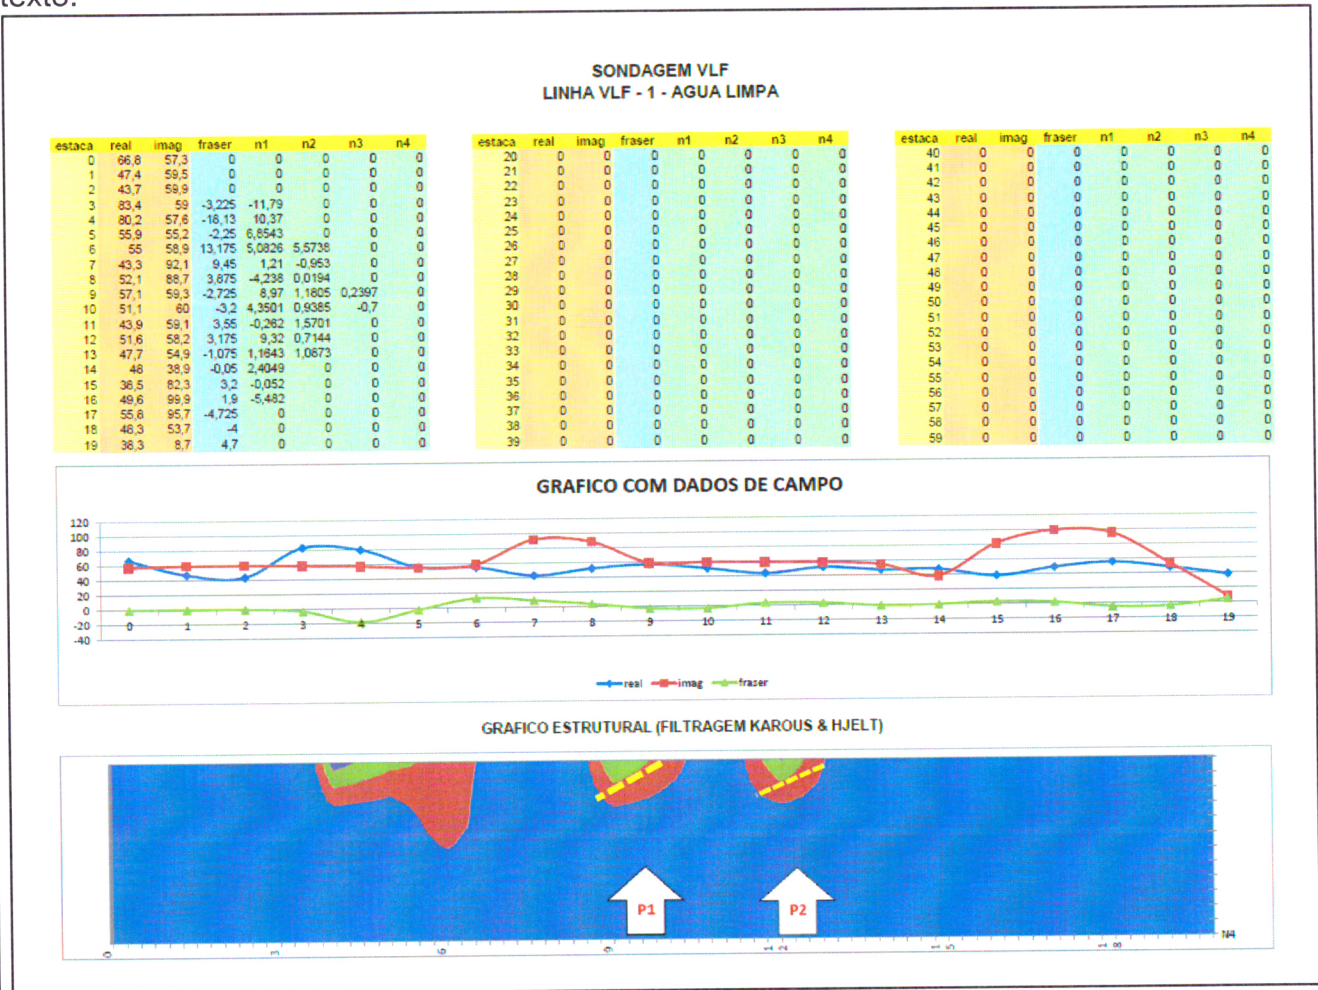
texto:

SONDAGEM VLF
LINHA VLF - 1 - AGUA LIMPA

| estaca | real | imag | fraser | n1 | n2 | n3 | n4 |
|---|---|---|---|---|---|---|---|
| 0 | 66,8 | 57,3 | 0 | 0 | 0 | 0 | 0 |
| 1 | 47,4 | 59,5 | 0 | 0 | 0 | 0 | 0 |
| 2 | 43,7 | 59,9 | 0 | 0 | 0 | 0 | 0 |
| 3 | 83,4 | 59 | -3,225 | -11,79 | 0 | 0 | 0 |
| 4 | 80,2 | 57,6 | -18,13 | 10,37 | 0 | 0 | 0 |
| 5 | 55,9 | 55,2 | -2,25 | 6,8543 | 0 | 0 | 0 |
| 6 | 55 | 58,9 | 13,175 | 5,0826 | 5,5738 | 0 | 0 |
| 7 | 43,3 | 92,1 | 9,45 | 1,21 | -0,953 | 0 | 0 |
| 8 | 52,1 | 88,7 | 3,875 | -4,238 | 0,0194 | 0 | 0 |
| 9 | 57,1 | 59,3 | -2,725 | 8,97 | 1,1805 | 0,2397 | 0 |
| 10 | 51,1 | 60 | -3,2 | 4,3501 | 0,9385 | -0,7 | 0 |
| 11 | 43,9 | 59,1 | 3,55 | -0,262 | 1,5701 | 0 | 0 |
| 12 | 51,6 | 58,2 | 3,175 | 9,32 | 0,7144 | 0 | 0 |
| 13 | 47,7 | 54,9 | -1,075 | 1,1643 | 1,0673 | 0 | 0 |
| 14 | 48 | 38,9 | -0,05 | 2,4049 | 0 | 0 | 0 |
| 15 | 36,5 | 82,3 | 3,2 | -0,052 | 0 | 0 | 0 |
| 16 | 49,6 | 99,9 | 1,9 | -5,482 | 0 | 0 | 0 |
| 17 | 55,6 | 95,7 | -4,725 | 0 | 0 | 0 | 0 |
| 18 | 46,3 | 53,7 | -4 | 0 | 0 | 0 | 0 |
| 19 | 38,3 | 8,7 | 4,7 | 0 | 0 | 0 | 0 |

| estaca | real | imag | fraser | n1 | n2 | n3 | n4 |
|---|---|---|---|---|---|---|---|
| 20 | 0 | 0 | 0 | 0 | 0 | 0 | 0 |
| 21 | 0 | 0 | 0 | 0 | 0 | 0 | 0 |
| 22 | 0 | 0 | 0 | 0 | 0 | 0 | 0 |
| 23 | 0 | 0 | 0 | 0 | 0 | 0 | 0 |
| 24 | 0 | 0 | 0 | 0 | 0 | 0 | 0 |
| 25 | 0 | 0 | 0 | 0 | 0 | 0 | 0 |
| 26 | 0 | 0 | 0 | 0 | 0 | 0 | 0 |
| 27 | 0 | 0 | 0 | 0 | 0 | 0 | 0 |
| 28 | 0 | 0 | 0 | 0 | 0 | 0 | 0 |
| 29 | 0 | 0 | 0 | 0 | 0 | 0 | 0 |
| 30 | 0 | 0 | 0 | 0 | 0 | 0 | 0 |
| 31 | 0 | 0 | 0 | 0 | 0 | 0 | 0 |
| 32 | 0 | 0 | 0 | 0 | 0 | 0 | 0 |
| 33 | 0 | 0 | 0 | 0 | 0 | 0 | 0 |
| 34 | 0 | 0 | 0 | 0 | 0 | 0 | 0 |
| 35 | 0 | 0 | 0 | 0 | 0 | 0 | 0 |
| 36 | 0 | 0 | 0 | 0 | 0 | 0 | 0 |
| 37 | 0 | 0 | 0 | 0 | 0 | 0 | 0 |
| 38 | 0 | 0 | 0 | 0 | 0 | 0 | 0 |
| 39 | 0 | 0 | 0 | 0 | 0 | 0 | 0 |

| estaca | real | imag | fraser | n1 | n2 | n3 | n4 |
|---|---|---|---|---|---|---|---|
| 40 | 0 | 0 | 0 | 0 | 0 | 0 | 0 |
| 41 | 0 | 0 | 0 | 0 | 0 | 0 | 0 |
| 42 | 0 | 0 | 0 | 0 | 0 | 0 | 0 |
| 43 | 0 | 0 | 0 | 0 | 0 | 0 | 0 |
| 44 | 0 | 0 | 0 | 0 | 0 | 0 | 0 |
| 45 | 0 | 0 | 0 | 0 | 0 | 0 | 0 |
| 46 | 0 | 0 | 0 | 0 | 0 | 0 | 0 |
| 47 | 0 | 0 | 0 | 0 | 0 | 0 | 0 |
| 48 | 0 | 0 | 0 | 0 | 0 | 0 | 0 |
| 49 | 0 | 0 | 0 | 0 | 0 | 0 | 0 |
| 50 | 0 | 0 | 0 | 0 | 0 | 0 | 0 |
| 51 | 0 | 0 | 0 | 0 | 0 | 0 | 0 |
| 52 | 0 | 0 | 0 | 0 | 0 | 0 | 0 |
| 53 | 0 | 0 | 0 | 0 | 0 | 0 | 0 |
| 54 | 0 | 0 | 0 | 0 | 0 | 0 | 0 |
| 55 | 0 | 0 | 0 | 0 | 0 | 0 | 0 |
| 56 | 0 | 0 | 0 | 0 | 0 | 0 | 0 |
| 57 | 0 | 0 | 0 | 0 | 0 | 0 | 0 |
| 58 | 0 | 0 | 0 | 0 | 0 | 0 | 0 |
| 59 | 0 | 0 | 0 | 0 | 0 | 0 | 0 |

GRAFICO COM DADOS DE CAMPO

120
100
80
60
40
20
0
-20
-40

0 1 2 3 4 5 6 7 8 9 10 11 12 13 14 15 16 17 18 19

real imag fraser

GRAFICO ESTRUTURAL (FILTRAGEM KAROUS & HJELT)

P1 P2

N4